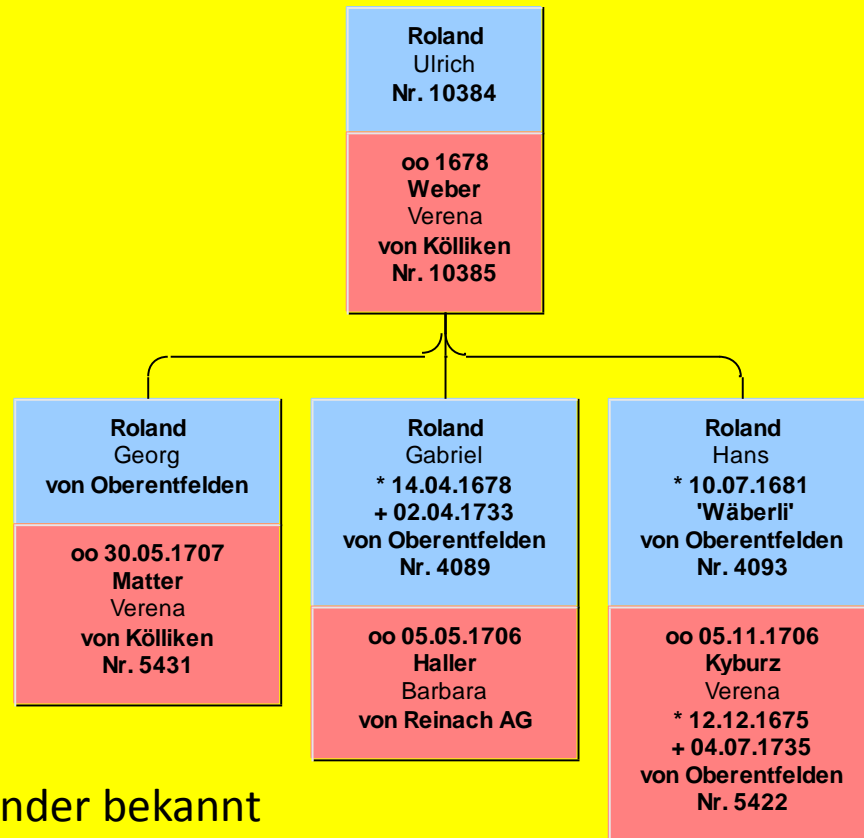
Roland
Ulrich
Nr. 10384

oo 1678
Weber
Verena
von Kölliken
Nr. 10385

Roland
Georg
von Oberentfelden

oo 30.05.1707
Matter
Verena
von Kölliken
Nr. 5431

Roland
Gabriel
* 14.04.1678
+ 02.04.1733
von Oberentfelden
Nr. 4089

oo 05.05.1706
Haller
Barbara
von Reinach AG

Roland
Hans
* 10.07.1681
'Wäberli'
von Oberentfelden
Nr. 4093

oo 05.11.1706
Kyburz
Verena
* 12.12.1675
+ 04.07.1735
von Oberentfelden
Nr. 5422

nder bekannt